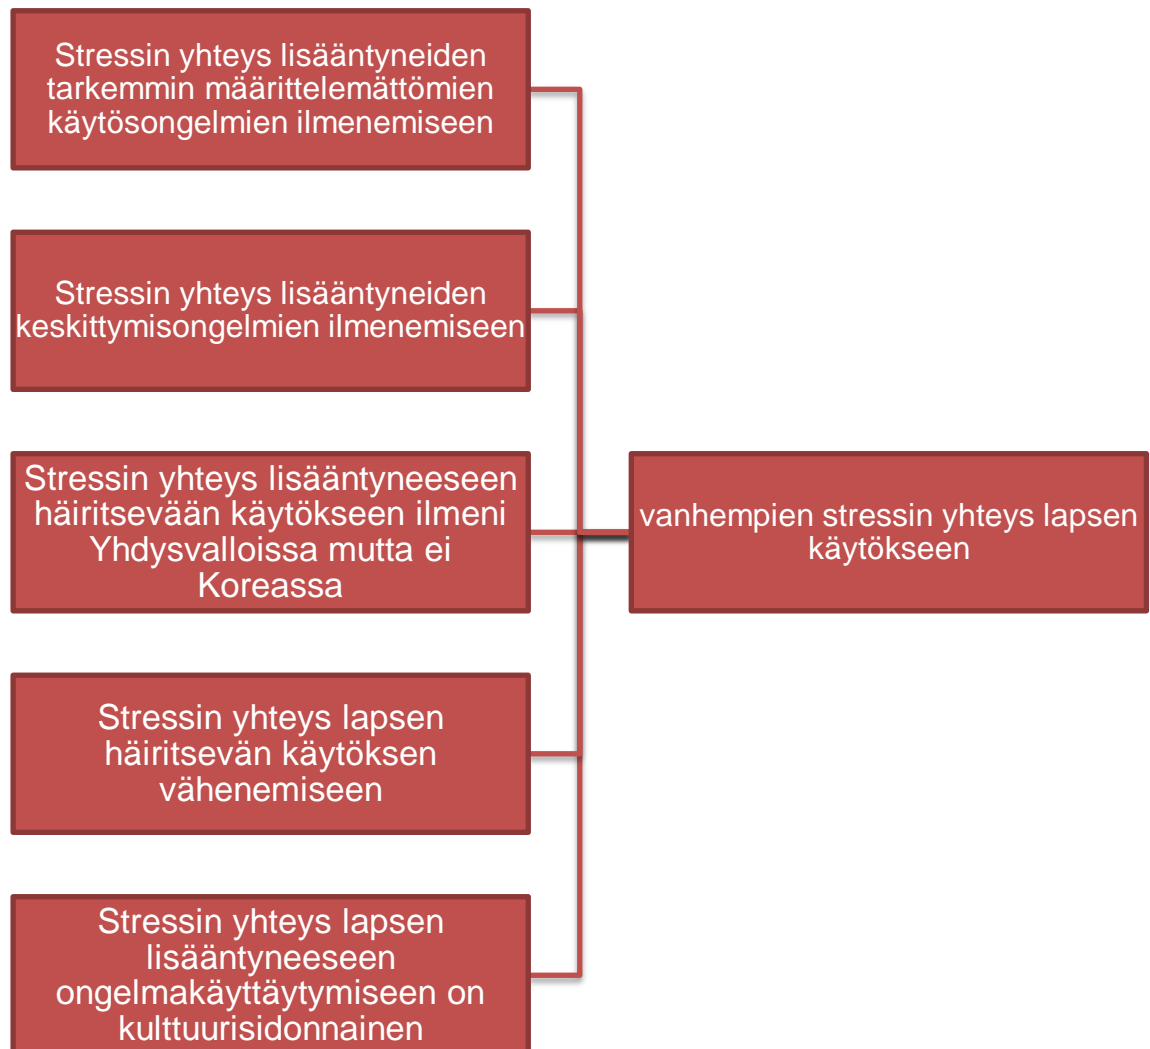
Stressin yhteys lisääntyneiden tarkemmin määrittelemättömien käytösongelmien ilmenemiseen

Stressin yhteys lisääntyneiden keskittymisongelmien ilmenemiseen

Stressin yhteys lisääntyneeseen häiritsevään käytökseen ilmeni Yhdysvalloissa mutta ei Koreassa

Stressin yhteys lapsen häiritsevän käytöksen vähenemiseen

Stressin yhteys lapsen lisääntyneeseen ongelmakäyttäytymiseen on kulttuurisidonnainen

vanhempien stressin yhteys lapsen käytökseen